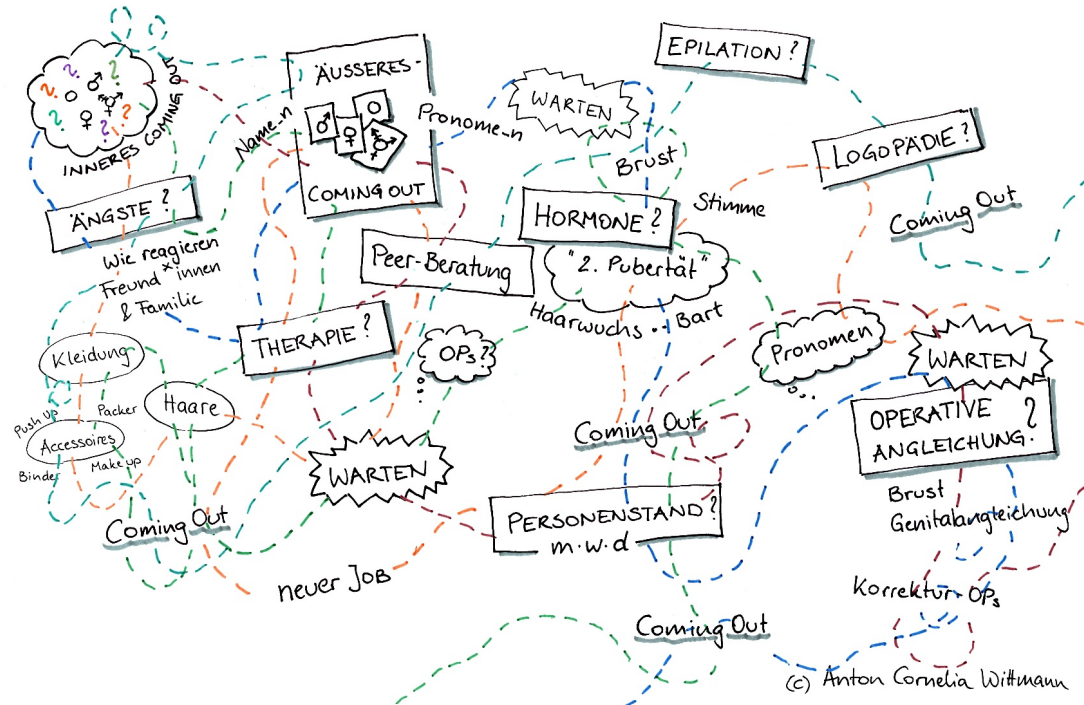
COMING OUT
? ? ♂ ? ? ⚥ ? ♀ ?
INNERES COMING OUT

ÄUSSERES-
♂ ♀ ⚥
COMING OUT

Name-n
Pronome-n

WARTEN

EPILATION ?

Brust

LOGOPÄDIE ?

Stimme

Coming Out

ÄNGSTE ?

Wie reagieren Freund*innen & Familie

HORMONE ?

"2. Pubertät"

Peer-Beratung

Haarwuchs .. Bart

Kleidung

THERAPIE ?

OPs ?

Pronomen

WARTEN

Push Up
Packer
Haare
Accessoires
Binder
Make up

WARTEN

Coming Out

OPERATIVE ANGLEICHUNG ?

Brust
Genitalangleichung

Coming Out

PERSONENSTAND ?
m.w.d

neuer Job

Korrektur-OPs

Coming Out

(c) Anton Cornelia Wittmann